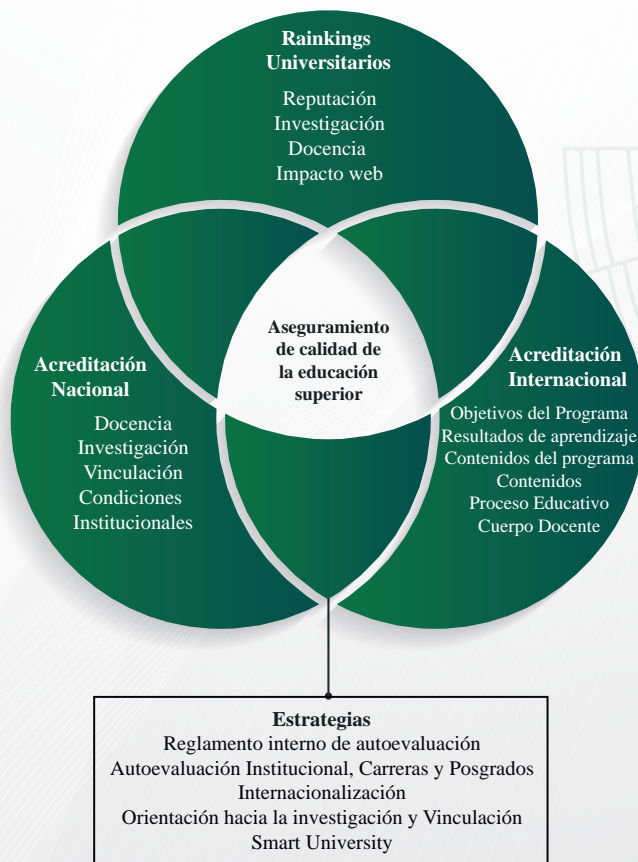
Rainkings Universitarios

Reputación
Investigación
Docencia
Impacto web

Acreditación Nacional

Docencia
Investigación
Vinculación
Condiciones Institucionales

Aseguramiento de calidad de la educación superior

Acreditación Internacional

Objetivos del Programa
Resultados de aprendizaje
Contenidos del programa
Contenidos
Proceso Educativo
Cuerpo Docente

Estrategias
Reglamento interno de autoevaluación
Autoevaluación Institucional, Carreras y Posgrados
Internacionalización
Orientación hacia la investigación y Vinculación
Smart University